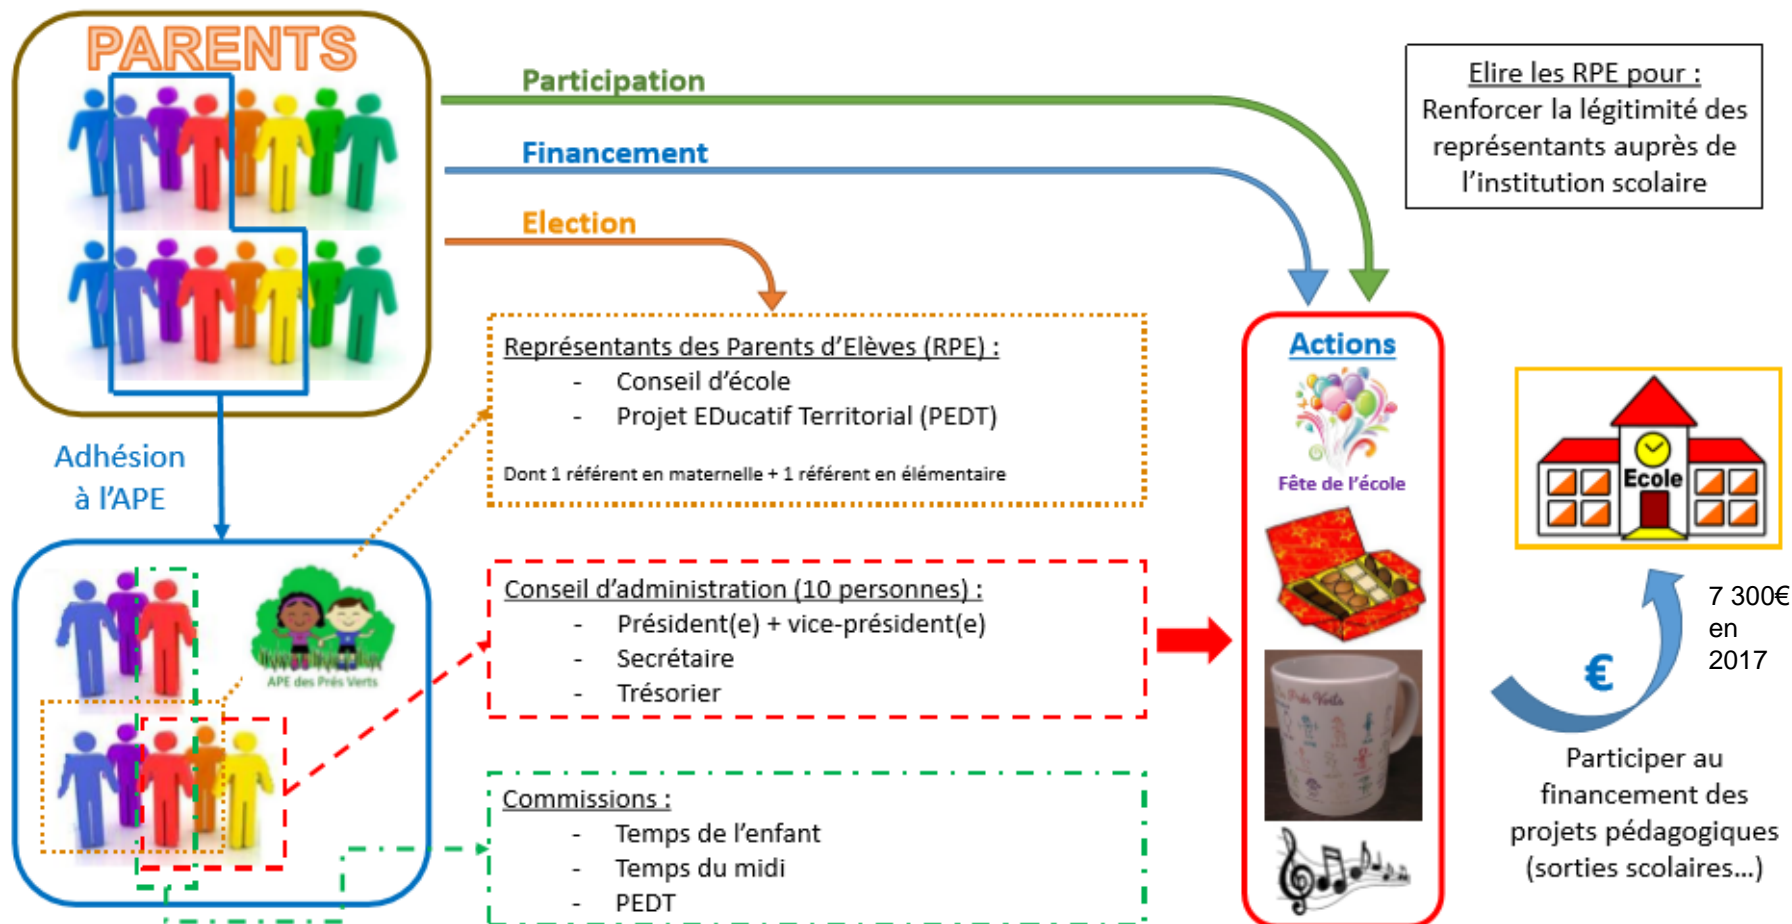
PARENTS

Participation

Financement

Election

Elire les RPE pour :
Renforcer la légitimité des représentants auprès de l'institution scolaire

Adhésion à l'APE

Représentants des Parents d'Elèves (RPE) :
- Conseil d'école
- Projet EDucatif Territorial (PEDT)

Dont 1 référent en maternelle + 1 référent en élémentaire

APE des Prés Verts

Conseil d'administration (10 personnes) :
- Président(e) + vice-président(e)
- Secrétaire
- Trésorier

Commissions :
- Temps de l'enfant
- Temps du midi
- PEDT

Actions

Fête de l'école

Prés Verts

Ecole

€

7 300€ en 2017

Participer au financement des projets pédagogiques (sorties scolaires…)